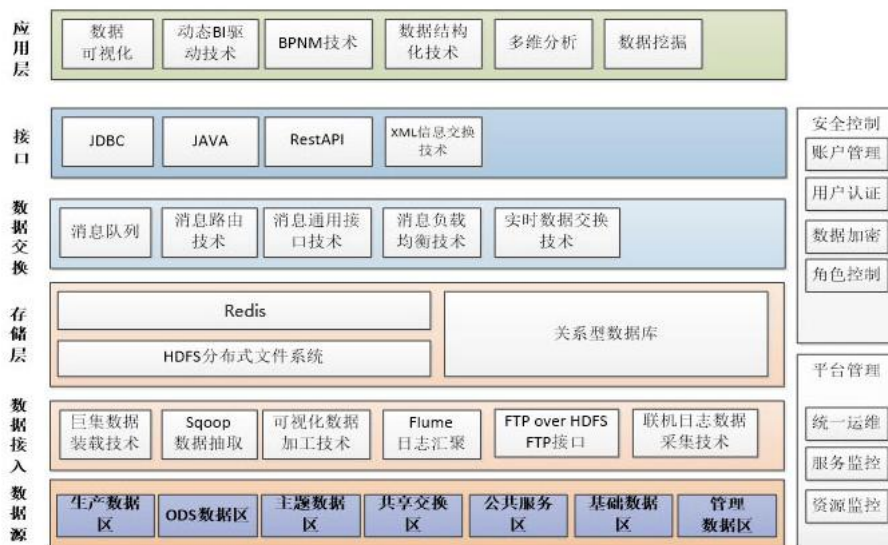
应用层

数据可视化 | 动态BI驱动技术 | BPNM技术 | 数据结构化技术 | 多维分析 | 数据挖掘

接口

JDBC | JAVA | RestAPI | XML信息交换技术

数据交换

消息队列 | 消息路由技术 | 消息通用接口技术 | 消息负载均衡技术 | 实时数据交换技术

存储层

Redis

HDFS分布式文件系统

关系型数据库

数据接入

巨集数据装载技术 | Sqoop数据抽取 | 可视化数据加工技术 | Flume日志汇聚 | FTP over HDFS FTP接口 | 联机日志数据采集技术

数据源

生产数据区 | ODS数据区 | 主题数据区 | 共享交换区 | 公共服务区 | 基础数据区 | 管理数据区

安全控制

账户管理

用户认证

数据加密

角色控制

平台管理

统一运维

服务监控

资源监控